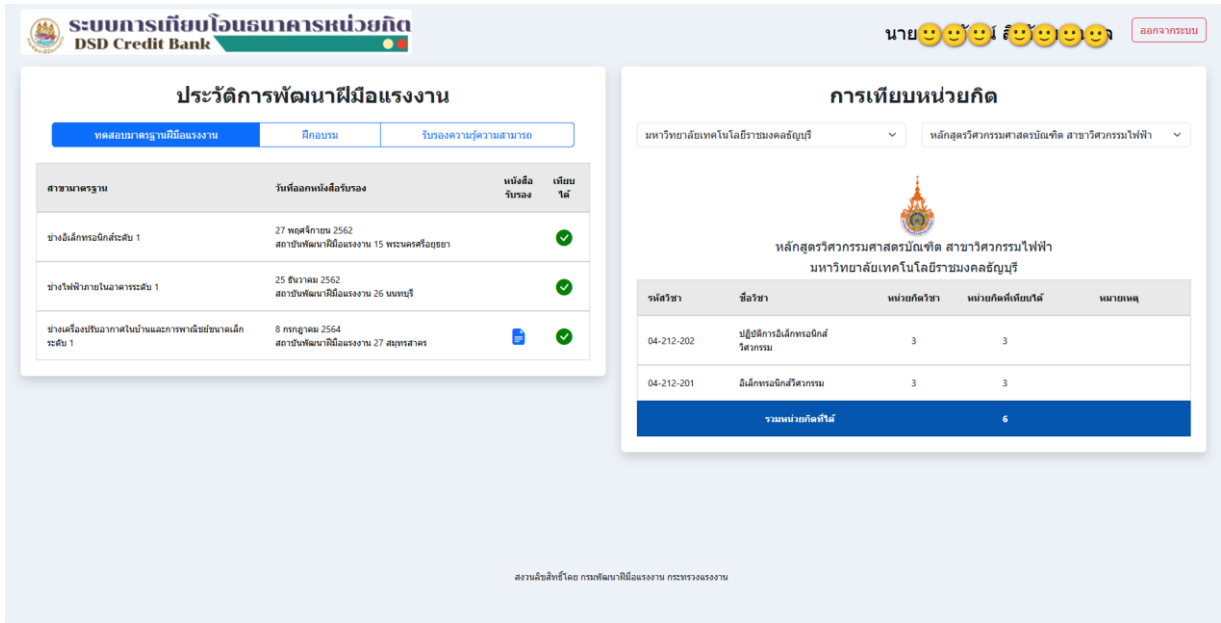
ระบบการเทียบโอนธนาคารหน่วยกิต
DSD Credit Bank

นาย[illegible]

ออกจากระบบ

ประวัติการพัฒนาฝีมือแรงงาน

ทดสอบมาตรฐานฝีมือแรงงาน | ฝึกอบรม | รับรองความรู้ความสามารถ

| สาขามาตรฐาน | วันที่ออกหนังสือรับรอง | หนังสือรับรอง | เทียบได้ |
|---|---|---|---|
| ช่างอิเล็กทรอนิกส์ระดับ 1 | 27 พฤศจิกายน 2562 สถาบันพัฒนาฝีมือแรงงาน 15 พระนครศรีอยุธยา | | |
| ช่างไฟฟ้าภายในอาคารระดับ 1 | 25 ธันวาคม 2562 สถาบันพัฒนาฝีมือแรงงาน 26 นนทบุรี | | |
| ช่างเครื่องปรับอากาศในบ้านและการพาณิชย์ขนาดเล็ก ระดับ 1 | 8 กรกฎาคม 2564 สถาบันพัฒนาฝีมือแรงงาน 27 สมุทรสาคร | | |

การเทียบหน่วยกิต

มหาวิทยาลัยเทคโนโลยีราชมงคลธัญบุรี

หลักสูตรวิศวกรรมศาสตรบัณฑิต สาขาวิศวกรรมไฟฟ้า

หลักสูตรวิศวกรรมศาสตรบัณฑิต สาขาวิศวกรรมไฟฟ้า
มหาวิทยาลัยเทคโนโลยีราชมงคลธัญบุรี

| รหัสวิชา | ชื่อวิชา | หน่วยกิตวิชา | หน่วยกิตที่เทียบได้ | หมายเหตุ |
|---|---|---|---|---|
| 04-212-202 | ปฏิบัติการอิเล็กทรอนิกส์วิศวกรรม | 3 | 3 | |
| 04-212-201 | อิเล็กทรอนิกส์วิศวกรรม | 3 | 3 | |
| | รวมหน่วยกิตที่ได้ | | 6 | |

สงวนลิขสิทธิ์โดย กรมพัฒนาฝีมือแรงงาน กระทรวงแรงงาน